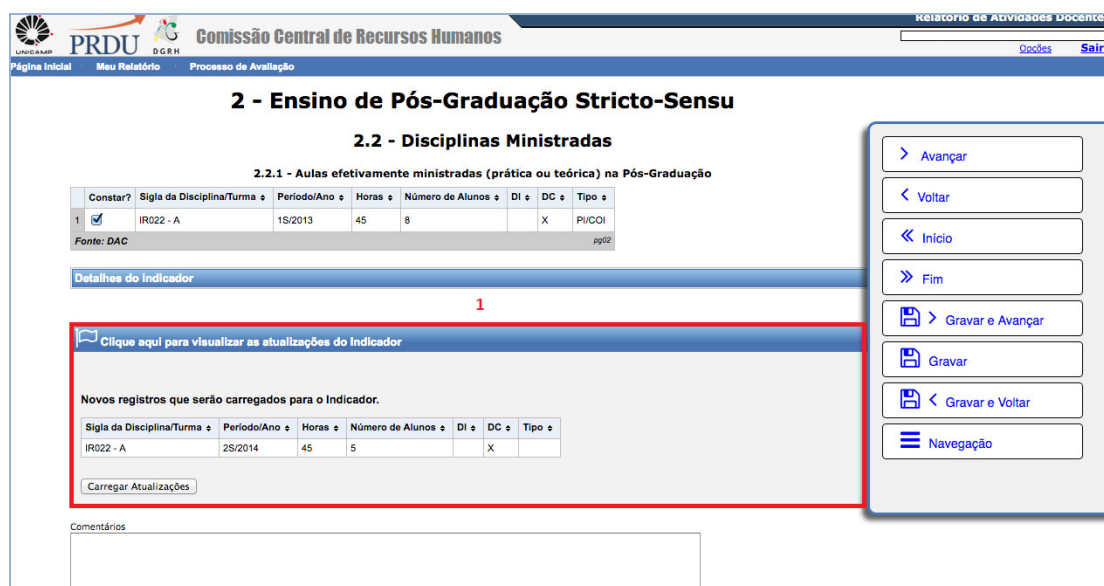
UNICAMP PRDU DGRH Comissão Central de Recursos Humanos

Relatório de Atividades Docente

Opções Sair

Página Inicial · Meu Relatório · Processo de Avaliação

2 - Ensino de Pós-Graduação Stricto-Sensu

2.2 - Disciplinas Ministradas

2.2.1 - Aulas efetivamente ministradas (prática ou teórica) na Pós-Graduação

| | Constar? | Sigla da Disciplina/Turma | Período/Ano | Horas | Número de Alunos | DI | DC | Tipo |
|---|---|---|---|---|---|---|---|---|
| 1 | ☑ | IR022 - A | 1S/2013 | 45 | 8 | | X | PI/COI |

Fonte: DAC pg02

Detalhes do indicador

1

Clique aqui para visualizar as atualizações do Indicador

Novos registros que serão carregados para o Indicador.

| Sigla da Disciplina/Turma | Período/Ano | Horas | Número de Alunos | DI | DC | Tipo |
|---|---|---|---|---|---|---|
| IR022 - A | 2S/2014 | 45 | 5 | | X | |

Carregar Atualizações

Comentários

Avançar

Voltar

Início

Fim

Gravar e Avançar

Gravar

Gravar e Voltar

Navegação